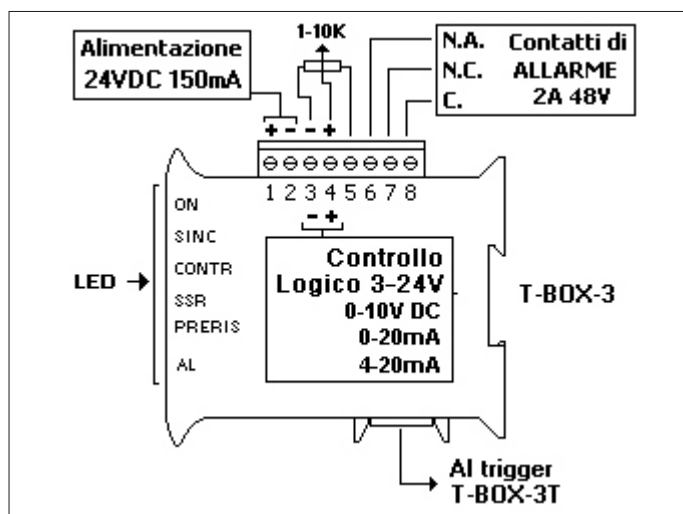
Alimentazione
24VDC 150mA

1-10K

N.A. Contatti di
N.C. ALLARME
C. 2A 48V

+ - - +

1 2 3 4 5 6 7 8

- +

ON
SINC
CONTR
SSR
PRERIS
AL

LED →

Controllo
Logico 3-24V
0-10V DC
0-20mA
4-20mA

T-BOX-3

Al trigger
T-BOX-3T